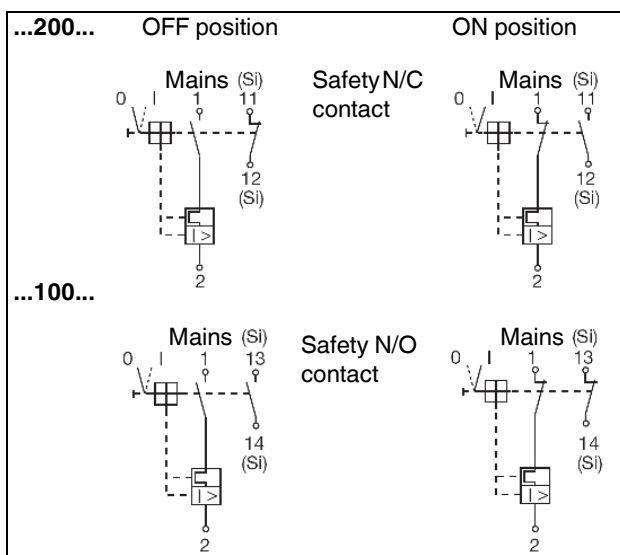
...200... OFF position ON position

Mains (Si)
0 I 1 11
12 (Si)
I >
2

Safety N/C contact

Mains (Si)
0 I 1 11
12 (Si)
I >
2

...100...

Mains (Si)
0 I 1 13
14 (Si)
I >
2

Safety N/O contact

Mains (Si)
0 I 1 13
14 (Si)
I >
2